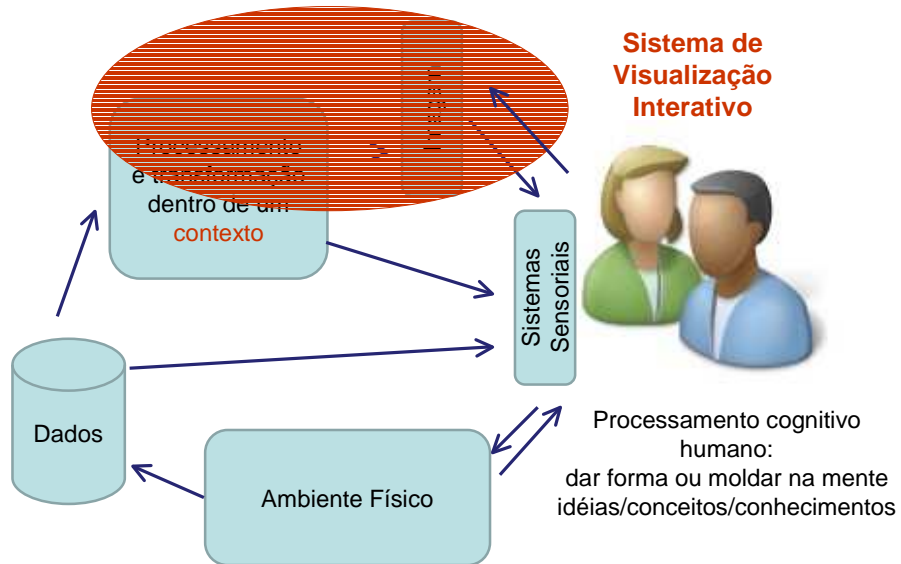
Sistema de Visualização Interativo

Processamento e transformação dentro de um contexto

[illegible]

Sistemas Sensoriais

Dados

Ambiente Físico

Processamento cognitivo humano: dar forma ou moldar na mente idéias/conceitos/conhecimentos